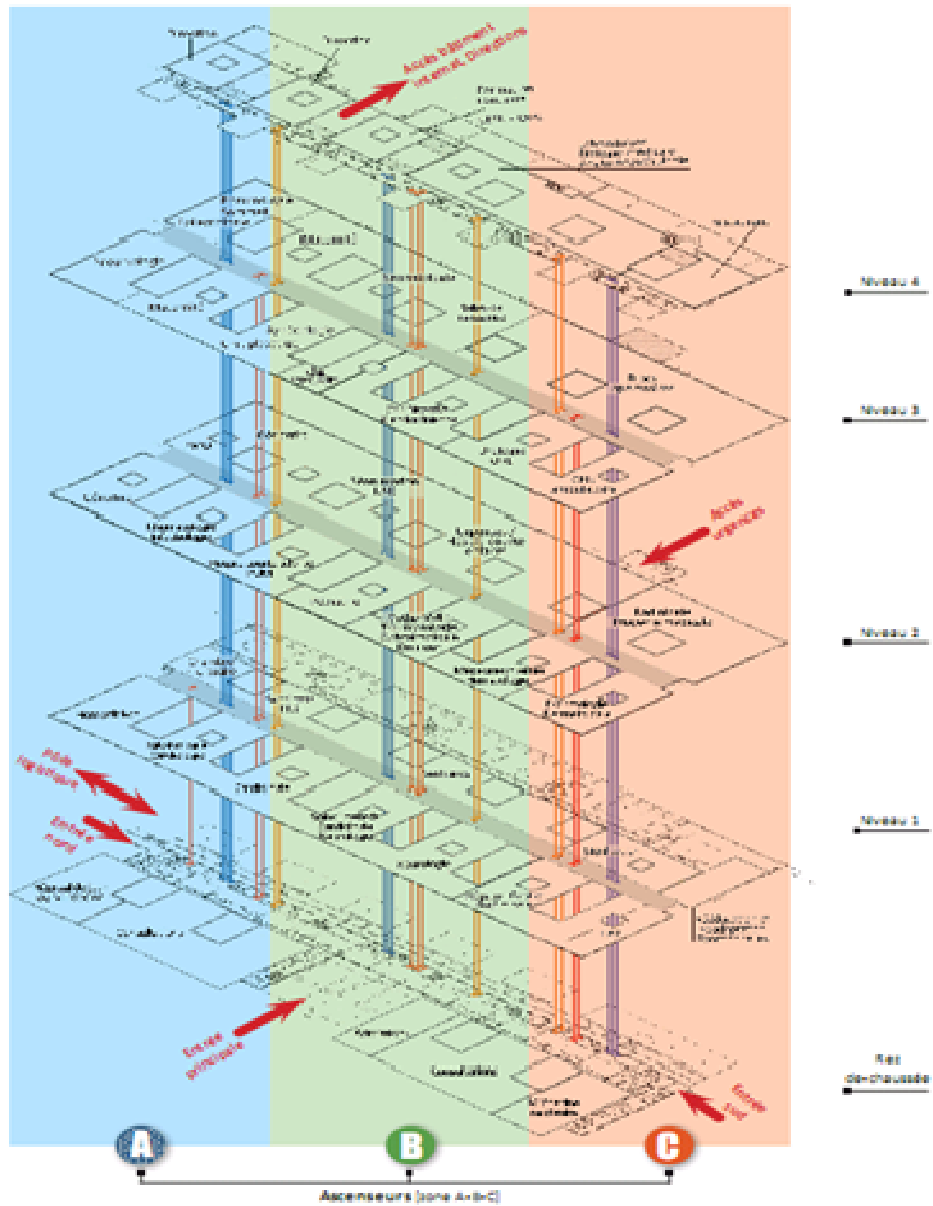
Accès bâtiment Internat, Direction

Niveau 4

Niveau 3

Accès urgences

Niveau 2

Niveau 1

Accès logistique

Entrée nord

Entrée principale

Entrée sud

Rez-de-chaussée

A

B

C

Ascenseurs (zone A-B-C)

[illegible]